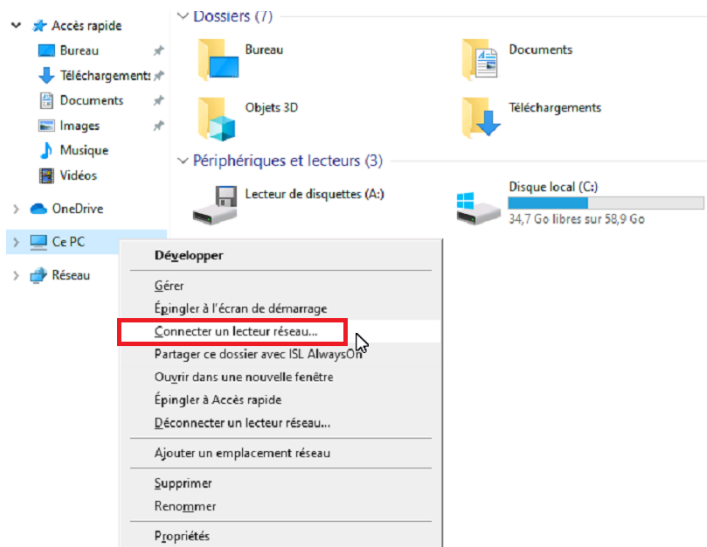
Accès rapide
Bureau
Téléchargements
Documents
Images
Musique
Vidéos
OneDrive
Ce PC
Réseau

Dossiers (7)
Bureau
Documents
Objets 3D
Téléchargements

Périphériques et lecteurs (3)
Lecteur de disquettes (A:)
Disque local (C:)
34,7 Go libres sur 58,9 Go

Développer
Gérer
Épingler à l'écran de démarrage
Connecter un lecteur réseau...
Partager ce dossier avec ISL AlwaysOn
Ouvrir dans une nouvelle fenêtre
Épingler à Accès rapide
Déconnecter un lecteur réseau...
Ajouter un emplacement réseau
Supprimer
Renommer
Propriétés